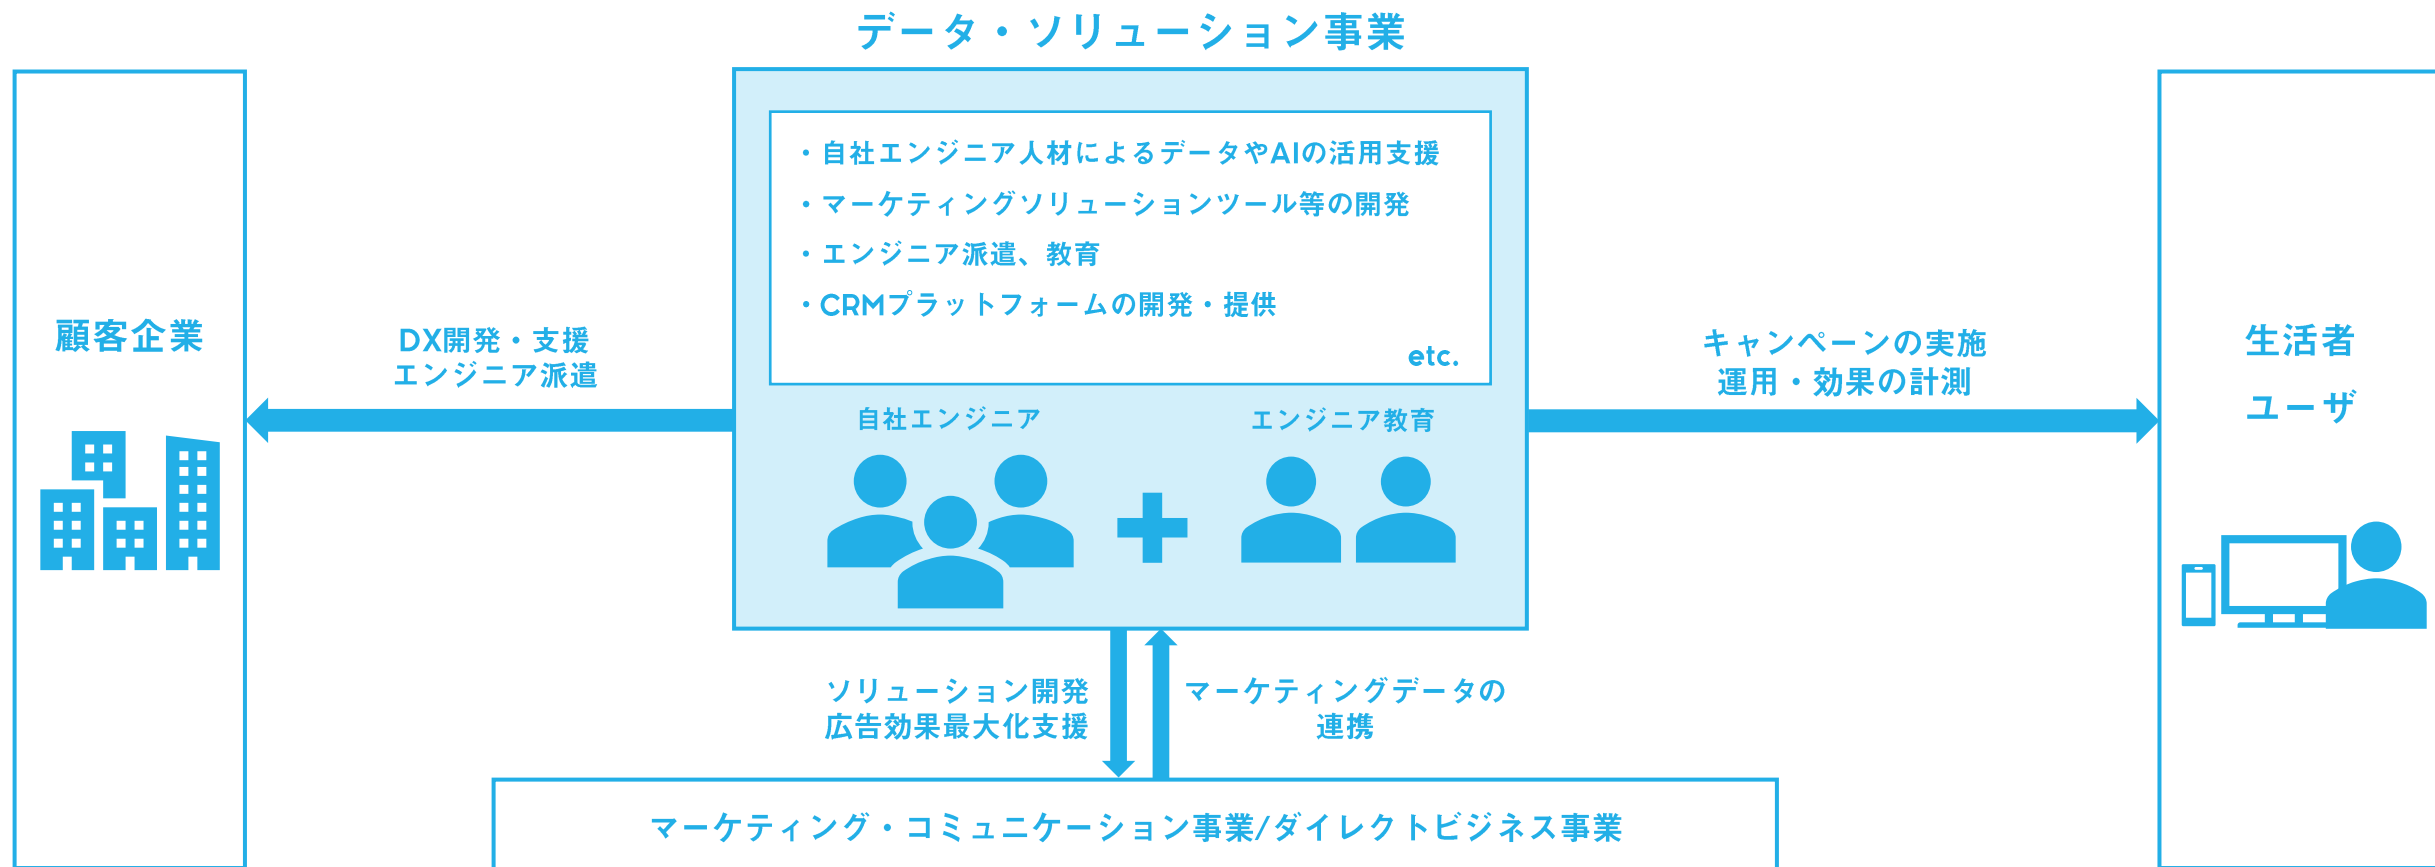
データ・ソリューション事業

顧客企業

DX開発・支援
エンジニア派遣

・自社エンジニア人材によるデータやAIの活用支援
・マーケティングソリューションツール等の開発
・エンジニア派遣、教育
・CRMプラットフォームの開発・提供
etc.

自社エンジニア
エンジニア教育

キャンペーンの実施
運用・効果の計測

生活者
ユーザ

ソリューション開発
広告効果最大化支援

マーケティングデータの
連携

マーケティング・コミュニケーション事業/ダイレクトビジネス事業